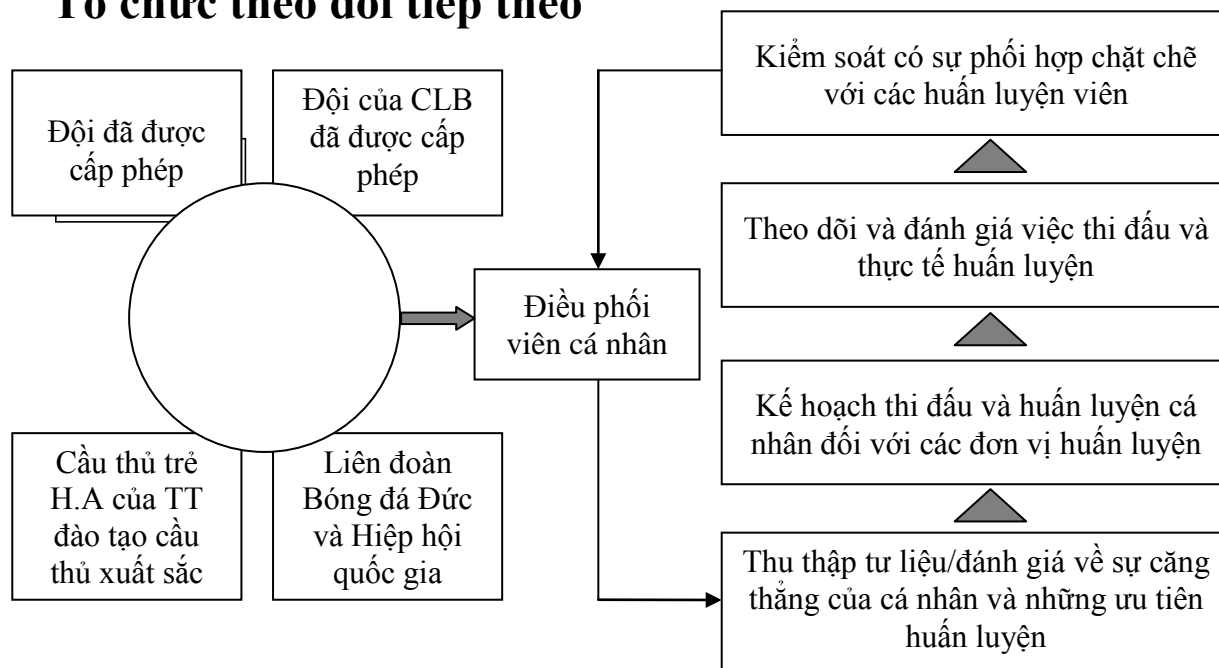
Tổ chức theo dõi tiếp theo

Đội đã được cấp phép

Đội của CLB đã được cấp phép

Cầu thủ trẻ H.A của TT đào tạo cầu thủ xuất sắc

Liên đoàn Bóng đá Đức và Hiệp hội quốc gia

Điều phối viên cá nhân

Kiểm soát có sự phối hợp chặt chẽ với các huấn luyện viên

Theo dõi và đánh giá việc thi đấu và thực tế huấn luyện

Kế hoạch thi đấu và huấn luyện cá nhân đối với các đơn vị huấn luyện

Thu thập tư liệu/đánh giá về sự căng thẳng của cá nhân và những ưu tiên huấn luyện